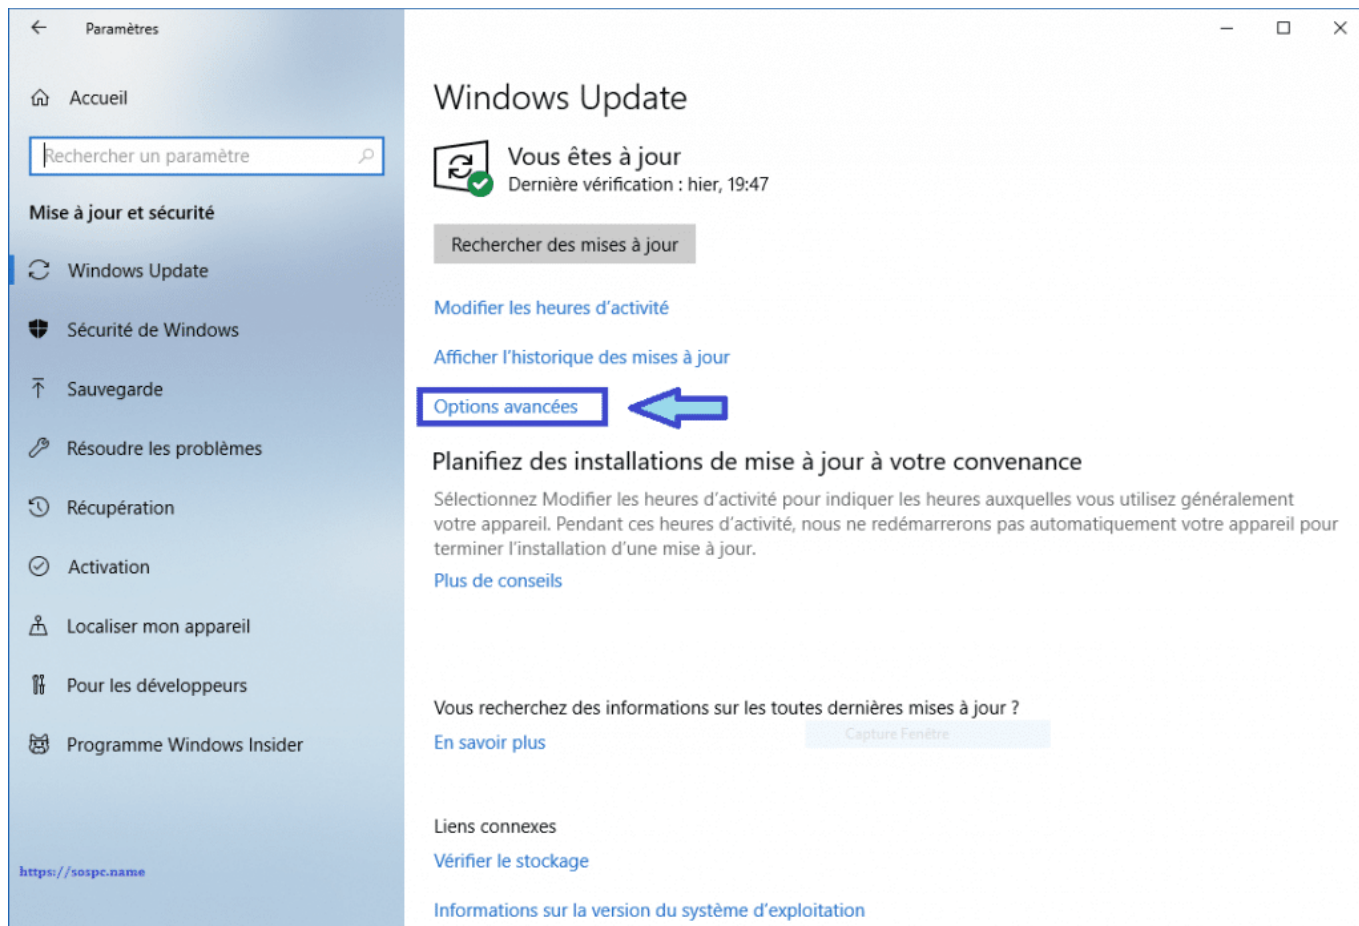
Paramètres

Accueil

Rechercher un paramètre

Mise à jour et sécurité

Windows Update

Sécurité de Windows

Sauvegarde

Résoudre les problèmes

Récupération

Activation

Localiser mon appareil

Pour les développeurs

Programme Windows Insider

https://sospc.name

Windows Update

Vous êtes à jour
Dernière vérification : hier, 19:47

Rechercher des mises à jour

Modifier les heures d'activité

Afficher l'historique des mises à jour

Options avancées

Planifiez des installations de mise à jour à votre convenance

Sélectionnez Modifier les heures d'activité pour indiquer les heures auxquelles vous utilisez généralement votre appareil. Pendant ces heures d'activité, nous ne redémarrerons pas automatiquement votre appareil pour terminer l'installation d'une mise à jour.

Plus de conseils

Vous recherchez des informations sur les toutes dernières mises à jour ?

En savoir plus

Capture Fenêtre

Liens connexes

Vérifier le stockage

Informations sur la version du système d'exploitation